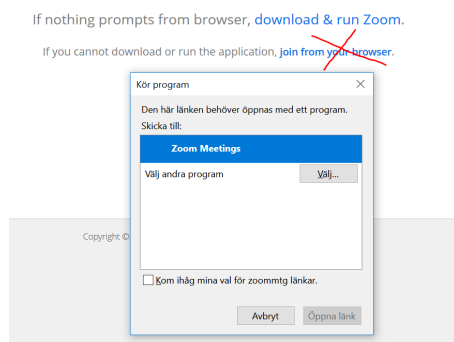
If nothing prompts from browser, download & run Zoom.

If you cannot download or run the application, join from your browser.

Kör program

Den här länken behöver öppnas med ett program.

Skicka till:

Zoom Meetings

Välj andra program

Välj...

Kom ihåg mina val för zoommtg länkar.

Avbryt

Öppna länk

Copyright ©